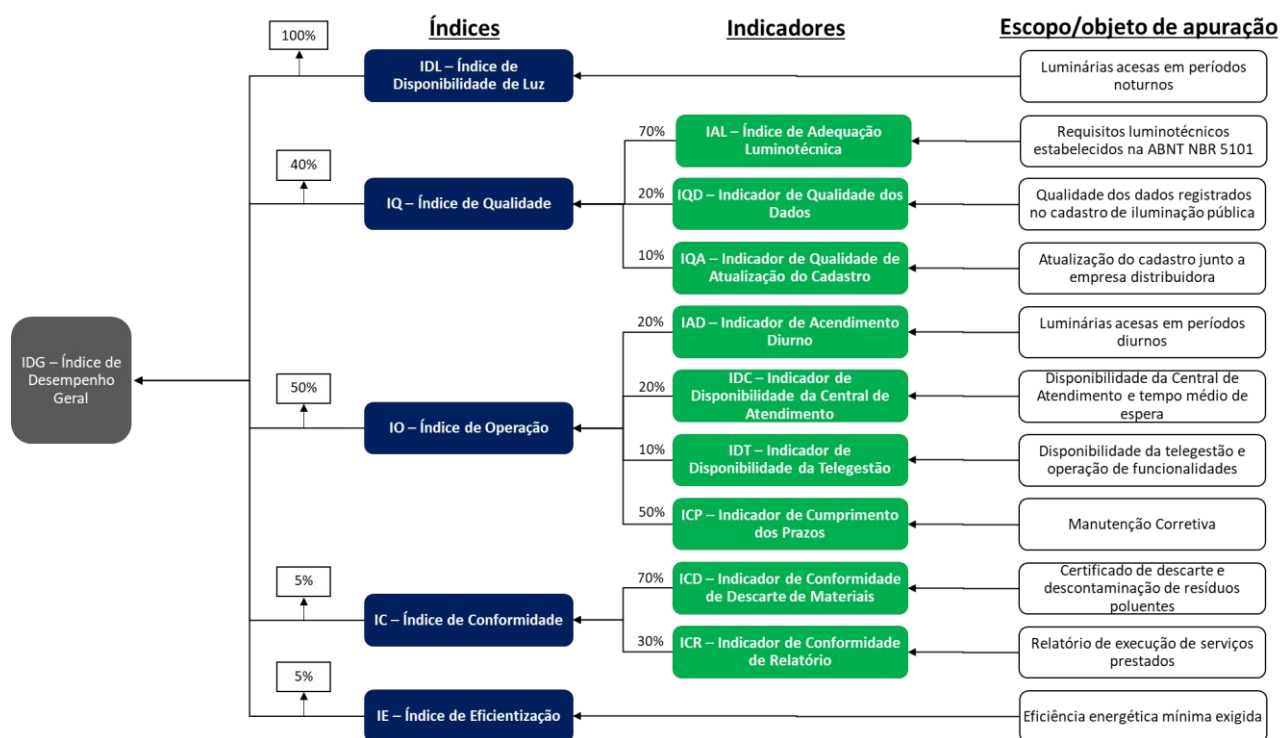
Índices

Indicadores

Escopo/objeto de apuração

100%

IDL – Índice de Disponibilidade de Luz

Luminárias acesas em períodos noturnos

70%

IAL – Índice de Adequação Luminotécnica

Requisitos luminotécnicos estabelecidos na ABNT NBR 5101

40%

IQ – Índice de Qualidade

20%

IQD – Indicador de Qualidade dos Dados

Qualidade dos dados registrados no cadastro de iluminação pública

10%

IQA – Indicador de Qualidade de Atualização do Cadastro

Atualização do cadastro junto a empresa distribuidora

20%

IAD – Indicador de Acendimento Diurno

Luminárias acesas em períodos diurnos

IDG – Índice de Desempenho Geral

20%

IDC – Indicador de Disponibilidade da Central de Atendimento

Disponibilidade da Central de Atendimento e tempo médio de espera

50%

IO – Índice de Operação

10%

IDT – Indicador de Disponibilidade da Telegestão

Disponibilidade da telegestão e operação de funcionalidades

50%

ICP – Indicador de Cumprimento dos Prazos

Manutenção Corretiva

5%

70%

ICD – Indicador de Conformidade de Descarte de Materiais

Certificado de descarte e descontaminação de resíduos poluentes

IC – Índice de Conformidade

30%

ICR – Indicador de Conformidade de Relatório

Relatório de execução de serviços prestados

5%

IE – Índice de Eficientização

Eficiência energética mínima exigida